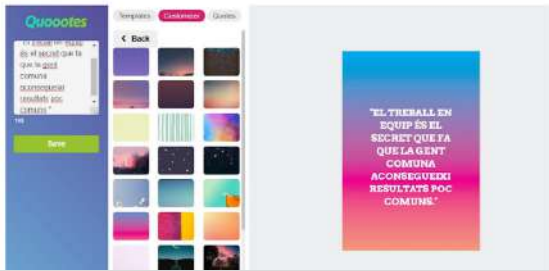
Quoootes

Templates Customize Quotes

< Back

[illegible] és el secret que fa que la gent comuna aconsegueixi resultats poc comuns."

Save

"EL TREBALL EN EQUIP ÉS EL SECRET QUE FA QUE LA GENT COMUNA ACONSEGUEIXI RESULTATS POC COMUNS."